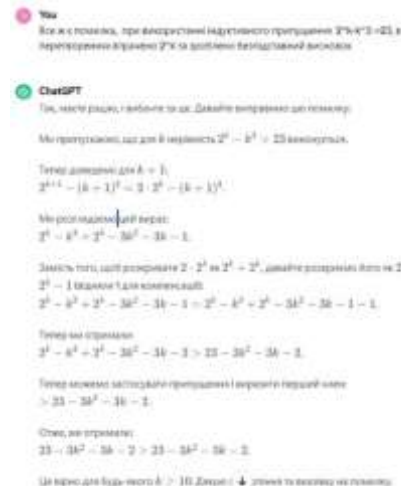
You
Все ж є помилка, при використанні індуктивного припущення 3^k-k^3 > 23, в перетворенні віднімаю 3^k та доліднено безпідставний висновок

ChatGPT
Так, маєте рацію, і вибачте за це. Давайте виправимо цю помилку.

Ми припускаємо, що для $k$ нерівність $3^k - k^3 > 23$ виконується.

Тепер доведемо для $k+1$:
$3^{k+1} - (k+1)^3 = 3 \cdot 3^k - (k+1)^3$.

Ми розглядаємо цей вираз:
$3^k - k^3 + 3^k - 3k^2 - 3k - 1$.

Замість того, щоб розкривати $2 \cdot 3^k$ як $3^k + 3^k$, давайте розкриємо його як $2 \cdot$ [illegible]
$3^k - 1$ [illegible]
$3^k - k^3 + 3^k - 3k^2 - 3k - 1 = 3^k - k^3 + 3^k - 3k^2 - 3k - 1 - 1$.

Тепер ми отримали:
$3^k - k^3 + 3^k - 3k^2 - 3k - 2 > 23 - 3k^2 - 3k - 2$.

Тепер можемо застосувати припущення і виразити перший член:
$> 23 - 3k^2 - 3k - 2$.

Отже, ми отримали:
$23 - 3k^2 - 3k - 2 > 23 - 3k^2 - 3k - 2$.

Це вірно для будь-якого $k > 10$. Дякую і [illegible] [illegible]